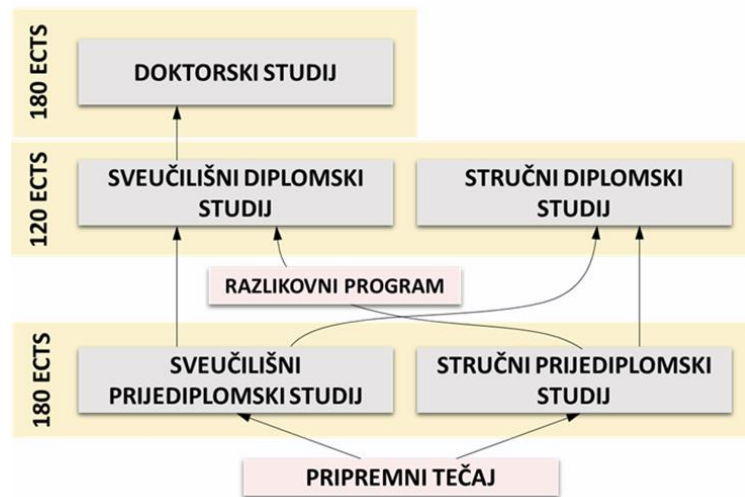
180 ECTS

DOKTORSKI STUDIJ

120 ECTS

SVEUČILIŠNI DIPLOMSKI STUDIJ

STRUČNI DIPLOMSKI STUDIJ

RAZLIKOVNI PROGRAM

180 ECTS

SVEUČILIŠNI PRIJEDIPLOMSKI STUDIJ

STRUČNI PRIJEDIPLOMSKI STUDIJ

PRIPREMNI TEČAJ